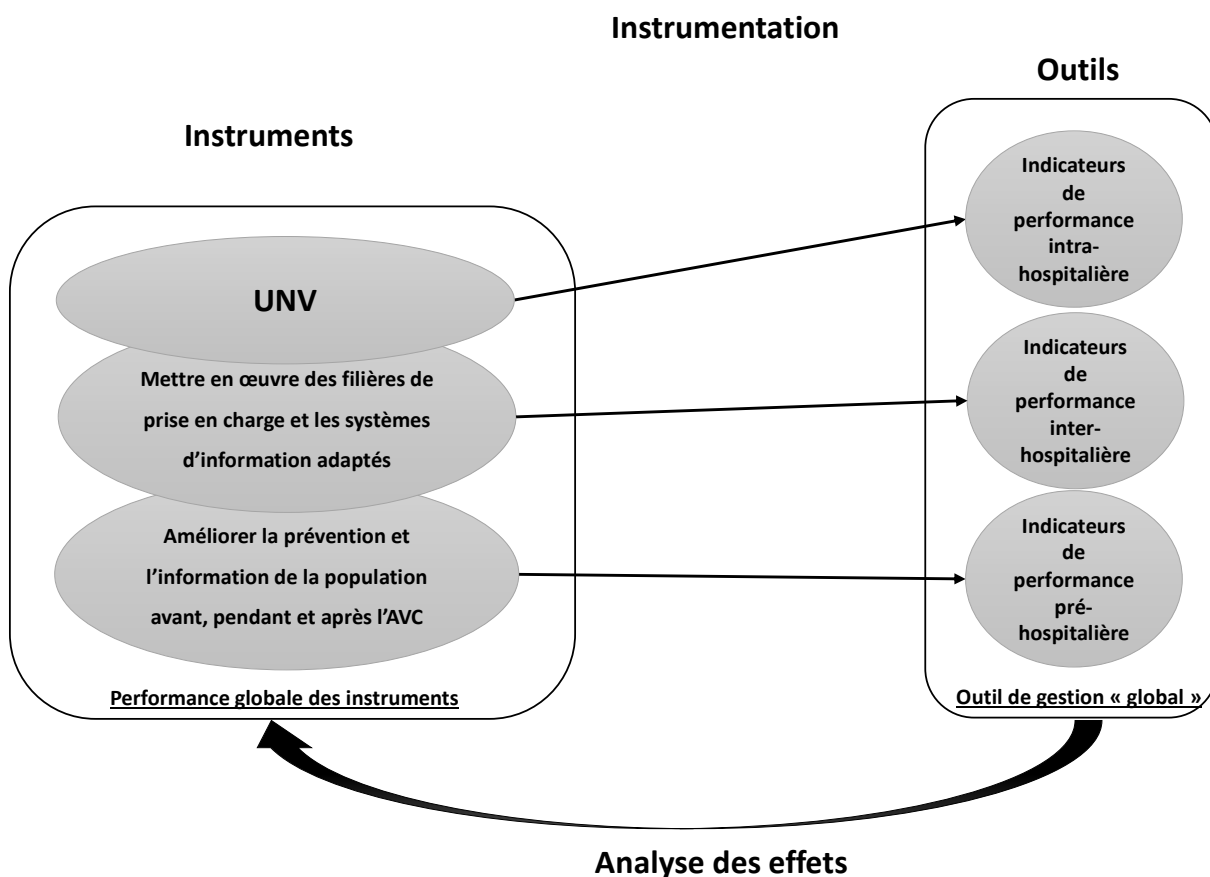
Instrumentation

Instruments

UNV

Mettre en œuvre des filières de prise en charge et les systèmes d'information adaptés

Améliorer la prévention et l'information de la population avant, pendant et après l'AVC

Performance globale des instruments

Outils

Indicateurs de performance intra-hospitalière

Indicateurs de performance inter-hospitalière

Indicateurs de performance pré-hospitalière

Outil de gestion « global »

Analyse des effets